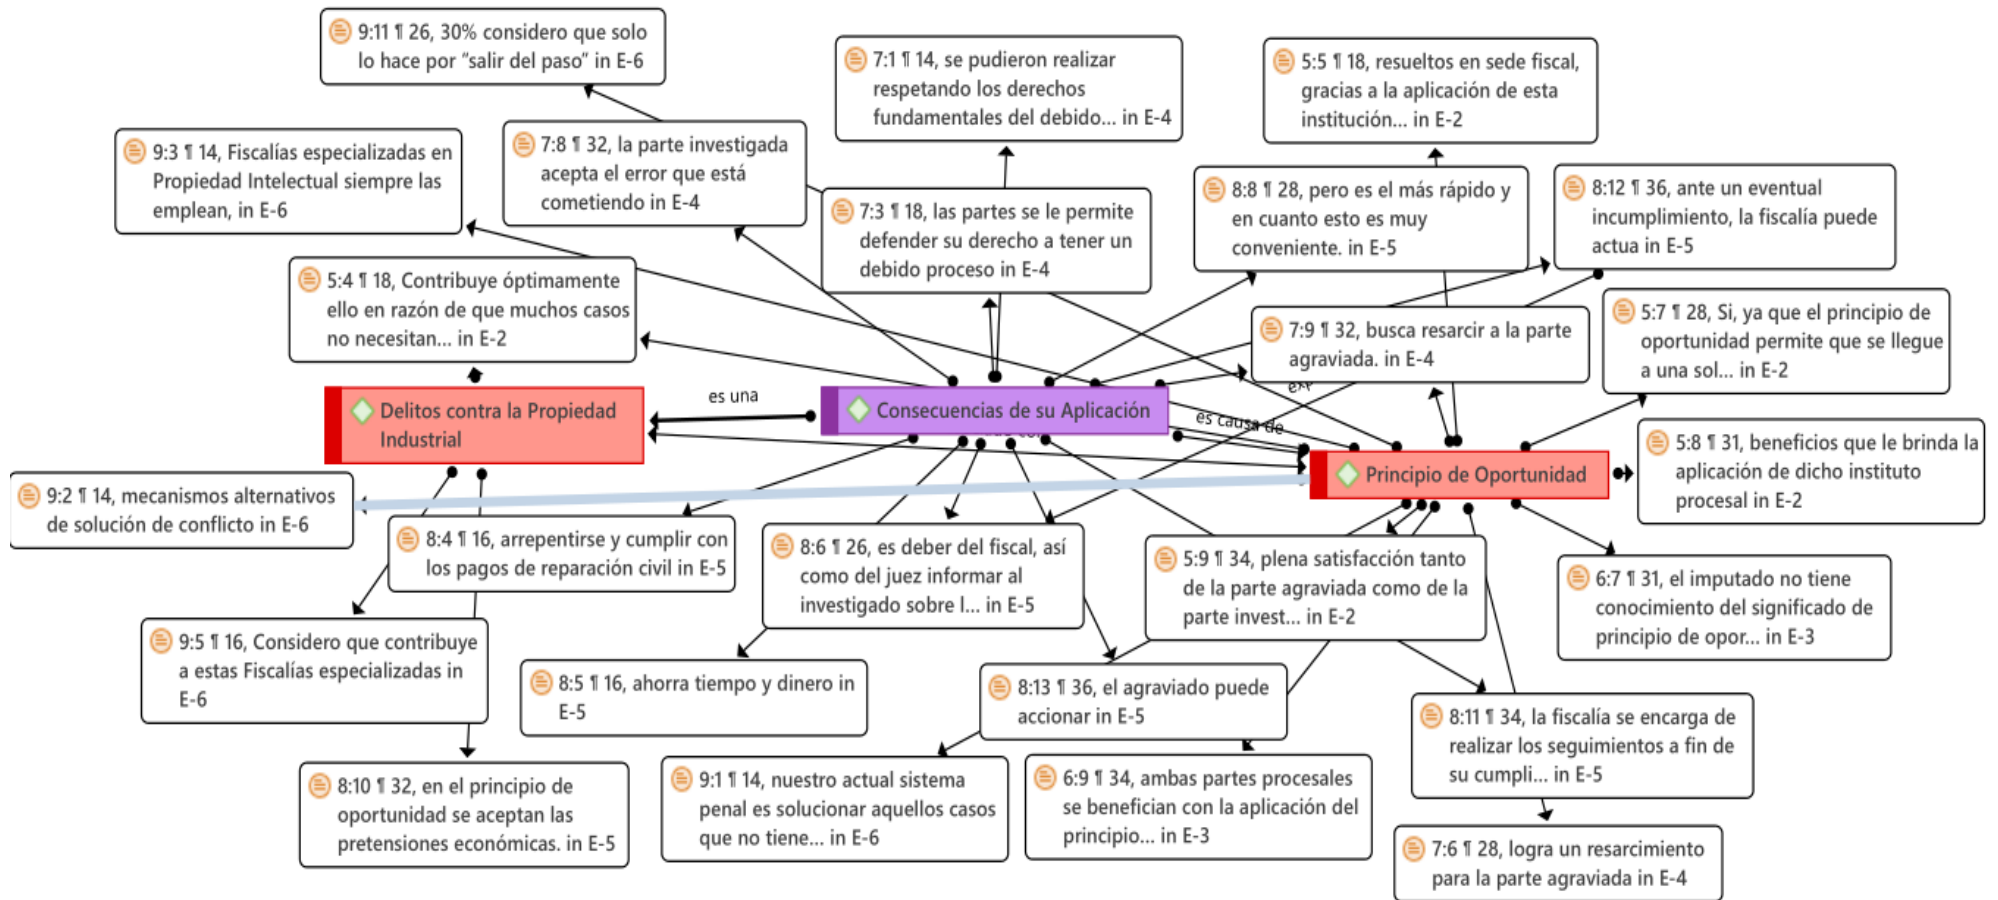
9:11 ¶ 26, 30% considero que solo lo hace por "salir del paso" in E-6

7:1 ¶ 14, se pudieron realizar respetando los derechos fundamentales del debido... in E-4

5:5 ¶ 18, resueltos en sede fiscal, gracias a la aplicación de esta institución... in E-2

9:3 ¶ 14, Fiscalías especializadas en Propiedad Intelectual siempre las emplean, in E-6

7:8 ¶ 32, la parte investigada acepta el error que está cometiendo in E-4

7:3 ¶ 18, las partes se le permite defender su derecho a tener un debido proceso in E-4

8:8 ¶ 28, pero es el más rápido y en cuanto esto es muy conveniente. in E-5

8:12 ¶ 36, ante un eventual incumplimiento, la fiscalía puede actua in E-5

5:4 ¶ 18, Contribuye óptimamente ello en razón de que muchos casos no necesitan... in E-2

7:9 ¶ 32, busca resarcir a la parte agraviada. in E-4

5:7 ¶ 28, Si, ya que el principio de oportunidad permite que se llegue a una sol... in E-2

Delitos contra la Propiedad Industrial

es una

Consecuencias de su Aplicación

es causa de

Principio de Oportunidad

5:8 ¶ 31, beneficios que le brinda la aplicación de dicho instituto procesal in E-2

9:2 ¶ 14, mecanismos alternativos de solución de conflicto in E-6

8:4 ¶ 16, arrepentirse y cumplir con los pagos de reparación civil in E-5

8:6 ¶ 26, es deber del fiscal, así como del juez informar al investigado sobre l... in E-5

5:9 ¶ 34, plena satisfacción tanto de la parte agraviada como de la parte invest... in E-2

6:7 ¶ 31, el imputado no tiene conocimiento del significado de principio de opor... in E-3

9:5 ¶ 16, Considero que contribuye a estas Fiscalías especializadas in E-6

8:5 ¶ 16, ahorra tiempo y dinero in E-5

8:13 ¶ 36, el agraviado puede accionar in E-5

8:11 ¶ 34, la fiscalía se encarga de realizar los seguimientos a fin de su cumpli... in E-5

8:10 ¶ 32, en el principio de oportunidad se aceptan las pretensiones económicas. in E-5

9:1 ¶ 14, nuestro actual sistema penal es solucionar aquellos casos que no tiene... in E-6

6:9 ¶ 34, ambas partes procesales se benefician con la aplicación del principio... in E-3

7:6 ¶ 28, logra un resarcimiento para la parte agraviada in E-4